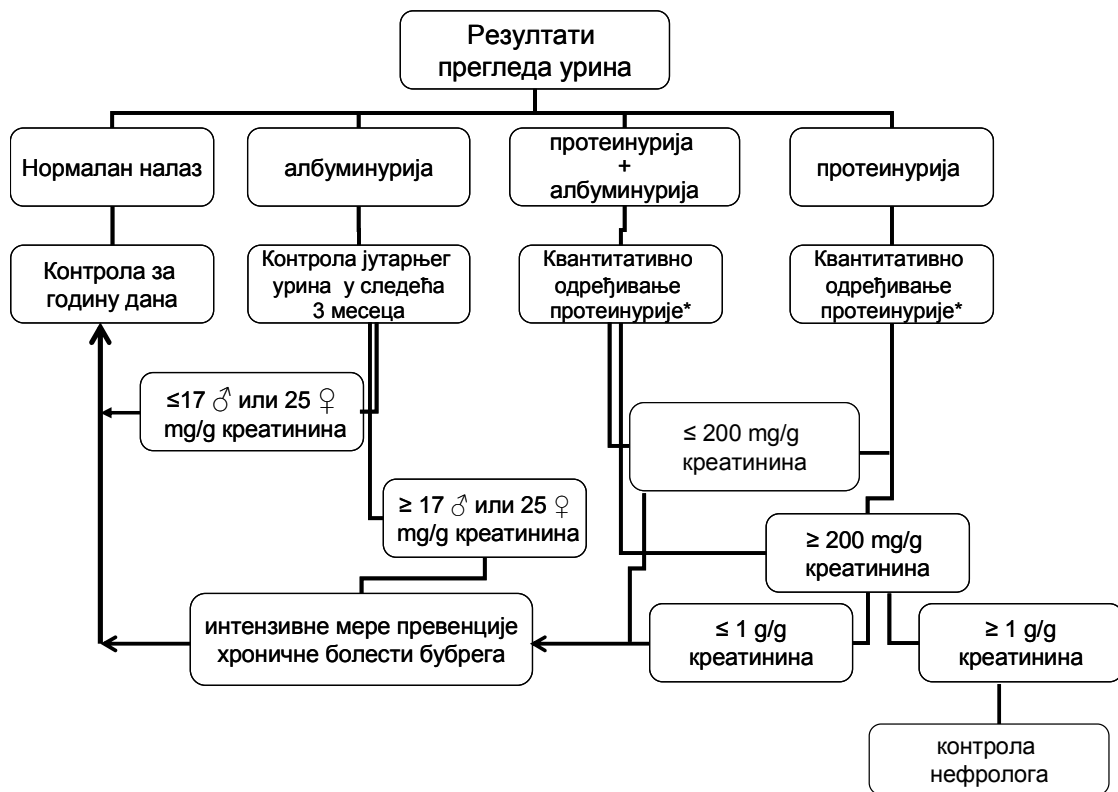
Резултати прегледа урина

Нормалан налаз

албуминурија

протеинурија + албуминурија

протеинурија

Контрола за годину дана

Контрола јутарњег урина у следећа 3 месеца

Квантитативно одређивање протеинурије*

Квантитативно одређивање протеинурије*

≤17 ♂ или 25 ♀ mg/g креатинина

≤ 200 mg/g креатинина

≥ 17 ♂ или 25 ♀ mg/g креатинина

≥ 200 mg/g креатинина

интензивне мере превенције хроничне болести бубрега

≤ 1 g/g креатинина

≥ 1 g/g креатинина

контрола нефролога